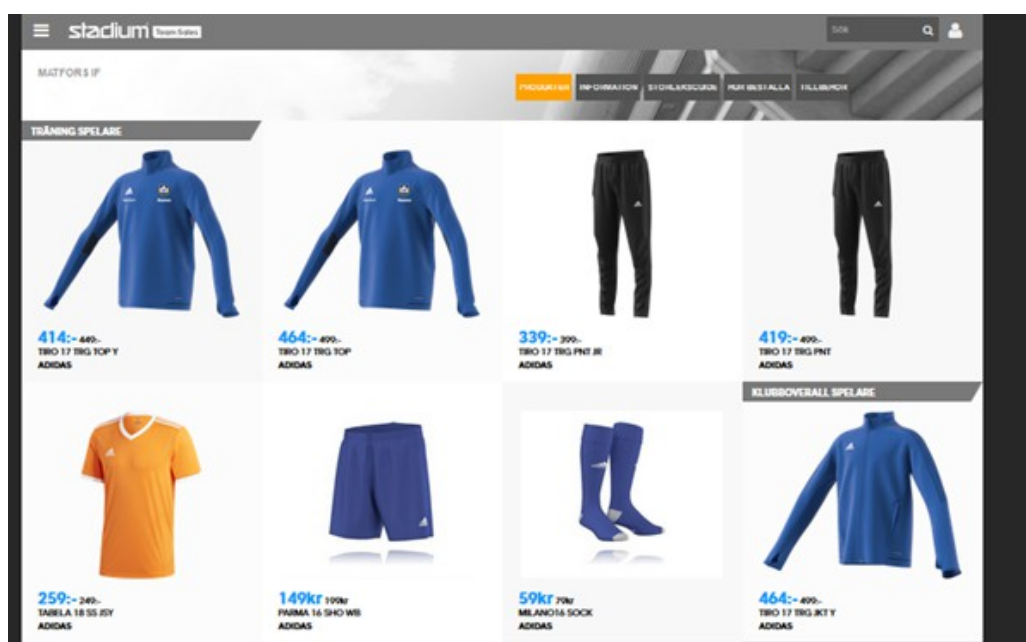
stadium Team Sales

Sök

MATFORS IF

PRODUKTER INFORMATION STORLEKSGUIDE HUR BESTÄLLA TILLBEHÖR

TRÄNING SPELARE

414:- 449:-
TIRO 17 TRG TOP Y
ADIDAS

464:- 499:-
TIRO 17 TRG TOP
ADIDAS

339:- 399:-
TIRO 17 TRG PNT JR
ADIDAS

419:- 499:-
TIRO 17 TRG PNT
ADIDAS

KLUBBOVERALL SPELARE

259:- 249:-
TABELA 18 SS JSY
ADIDAS

149kr 199kr
PARMA 16 SHO WB
ADIDAS

59kr 79kr
MILANO16 SOCK
ADIDAS

464:- 499:-
TIRO 17 TRG JKT Y
ADIDAS